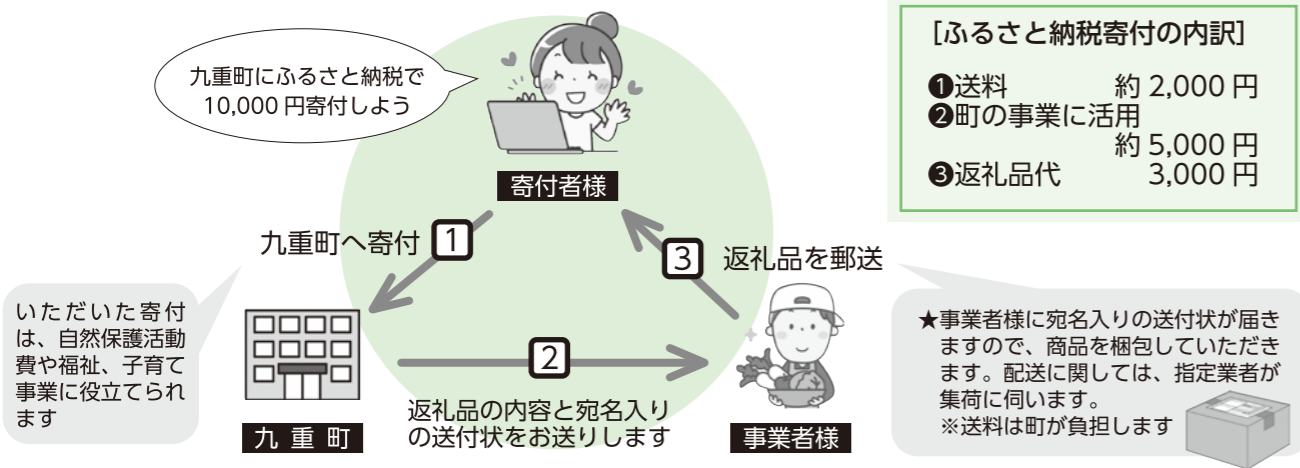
九重町にふるさと納税で
10,000 円寄付しよう

寄付者様

九重町へ寄付 1

3 返礼品を郵送

いただいた寄付は、自然保護活動費や福祉、子育て事業に役立てられます

九 重 町

2

返礼品の内容と宛名入りの送付状をお送りします

事業者様

［ふるさと納税寄付の内訳］

❶送料 約 2,000 円
❷町の事業に活用 約 5,000 円
❸返礼品代 3,000 円

★事業者様に宛名入りの送付状が届きますので、商品を梱包していただきます。配送に関しては、指定業者が集荷に伺います。
※送料は町が負担します